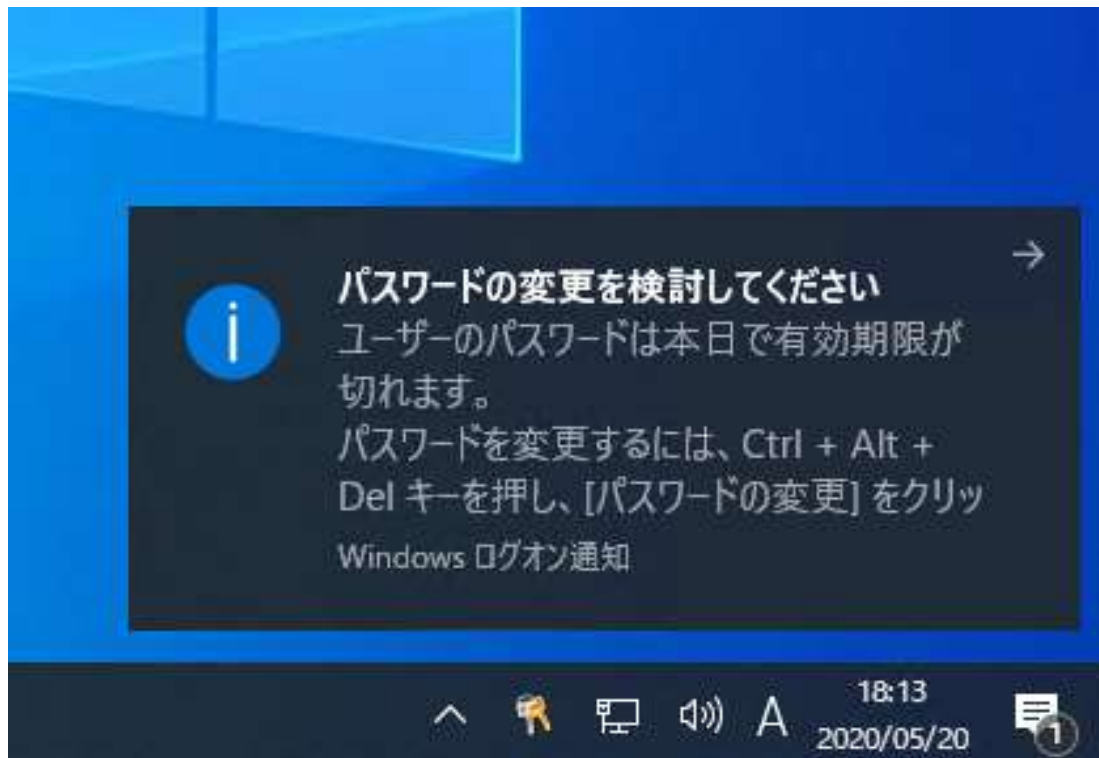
パスワードの変更を検討してください
ユーザーのパスワードは本日で有効期限が切れます。
パスワードを変更するには、Ctrl + Alt + Del キーを押し、[パスワードの変更] をクリッ
Windows ログオン通知

A
18:13
2020/05/20
1